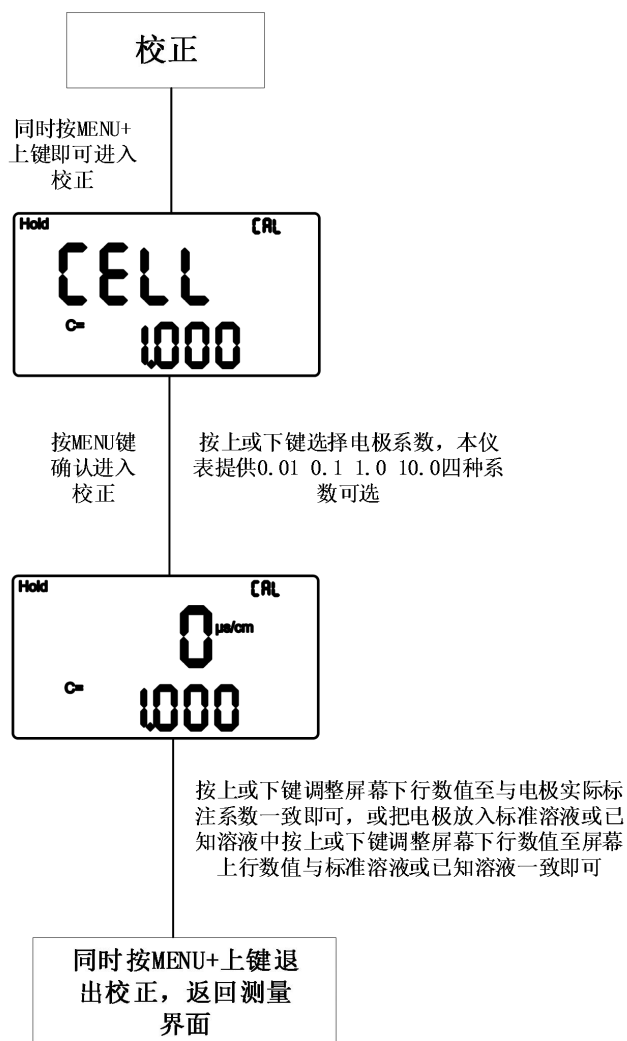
校正

同时按MENU+上键即可进入校正

Hold CAL
CELL
C= 1.000

按MENU键确认进入校正

按上或下键选择电极系数，本仪表提供0.01 0.1 1.0 10.0四种系数可选

Hold CAL
0 μs/cm
C= 1.000

按上或下键调整屏幕下行数值至与电极实际标注系数一致即可，或把电极放入标准溶液或已知溶液中按上或下键调整屏幕下行数值至屏幕上行数值与标准溶液或已知溶液一致即可

同时按MENU+上键退出校正，返回测量界面